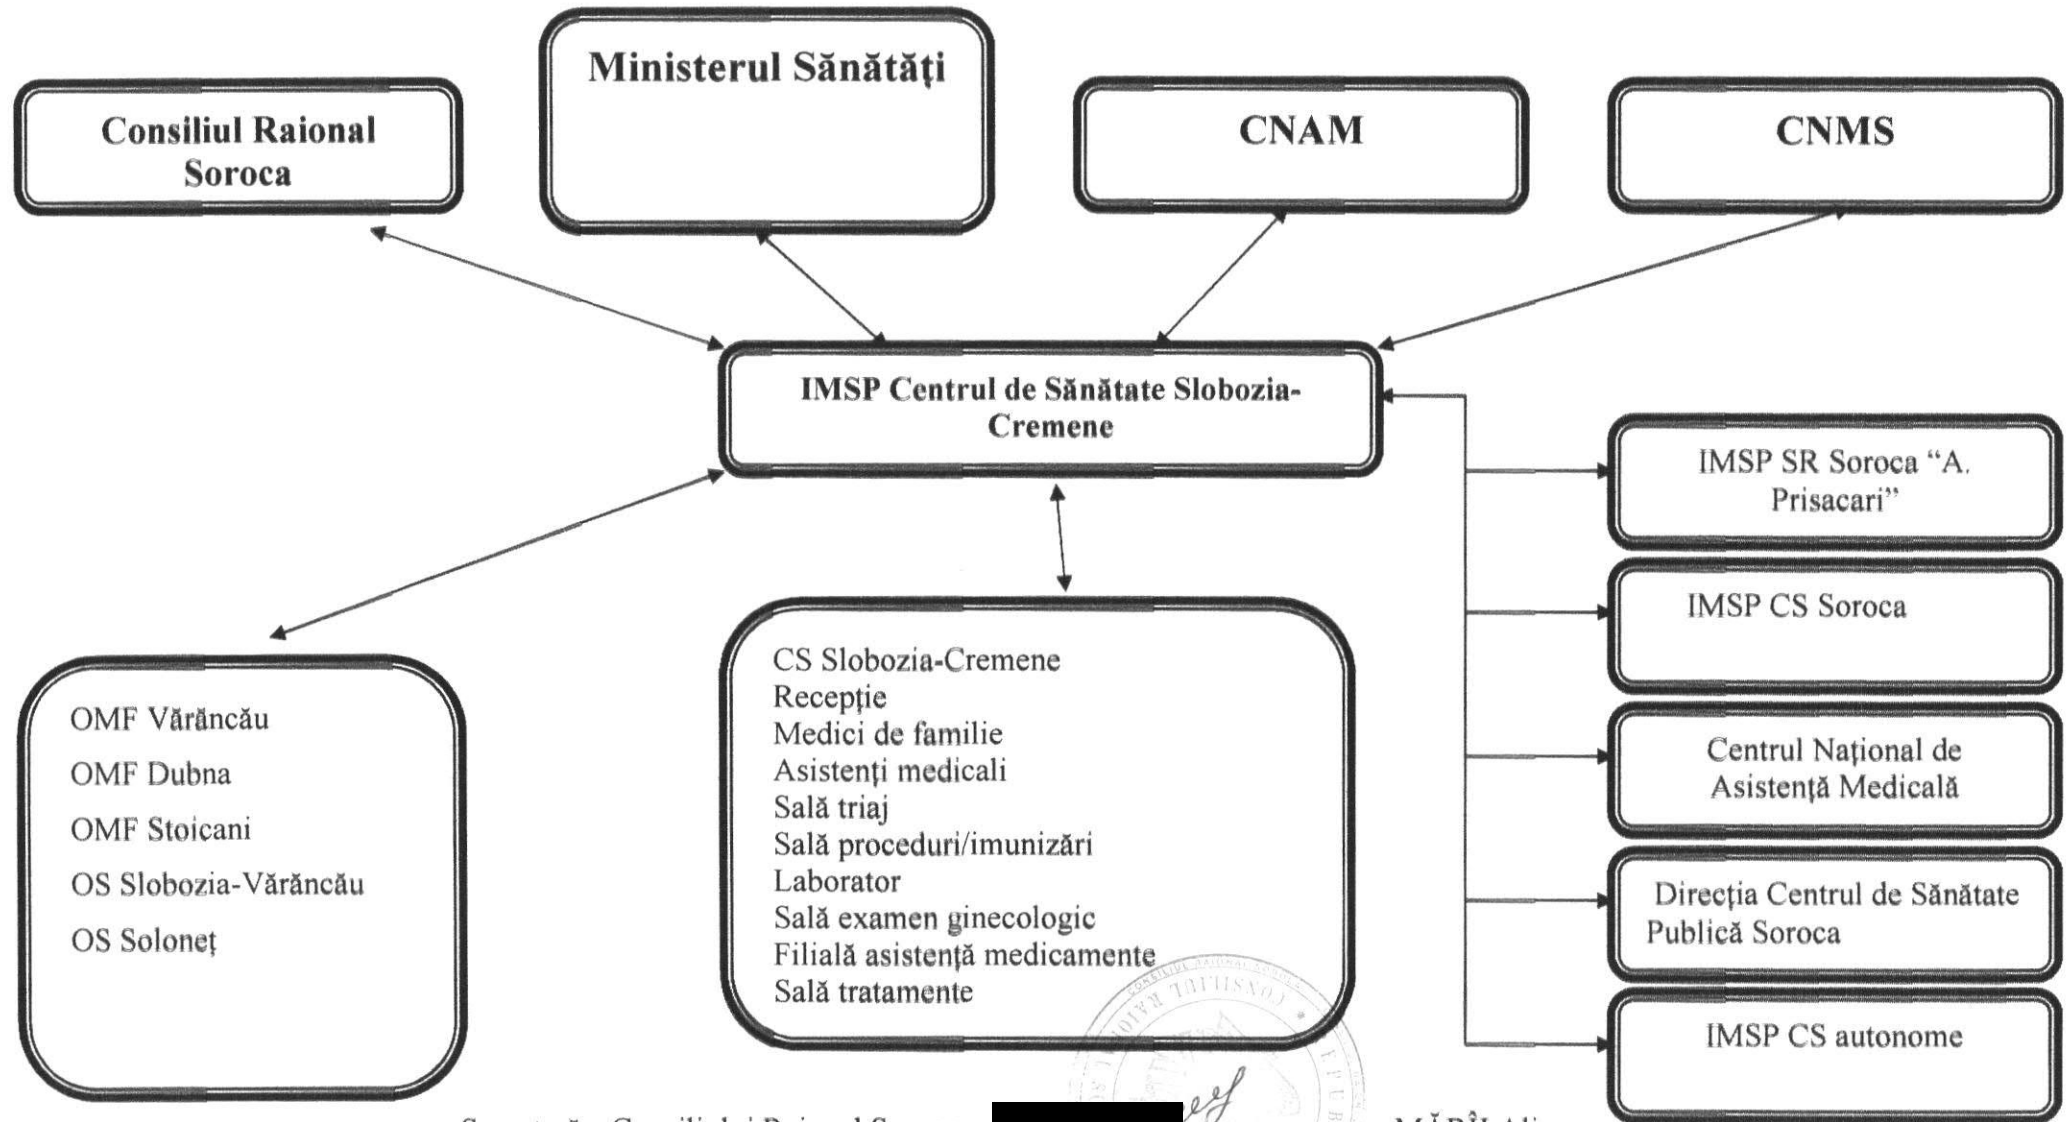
Ministerul Sănătăţi

Consiliul Raional Soroca

CNAM

CNMS

IMSP Centrul de Sănătate Slobozia-Cremene

IMSP SR Soroca "A. Prisacari"

IMSP CS Soroca

Centrul Naţional de Asistenţă Medicală

Direcţia Centrul de Sănătate Publică Soroca

IMSP CS autonome

OMF Vărăncău
OMF Dubna
OMF Stoicani
OS Slobozia-Vărăncău
OS Soloneţ

CS Slobozia-Cremene
Recepţie
Medici de familie
Asistenţi medicali
Sală triaj
Sală proceduri/imunizări
Laborator
Sală examen ginecologic
Filială asistenţă medicamente
Sală tratamente

CONSILIUL RAIONAL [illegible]

Secretarul Consiliului Raional S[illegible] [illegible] MĂRÎ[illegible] Ali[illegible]